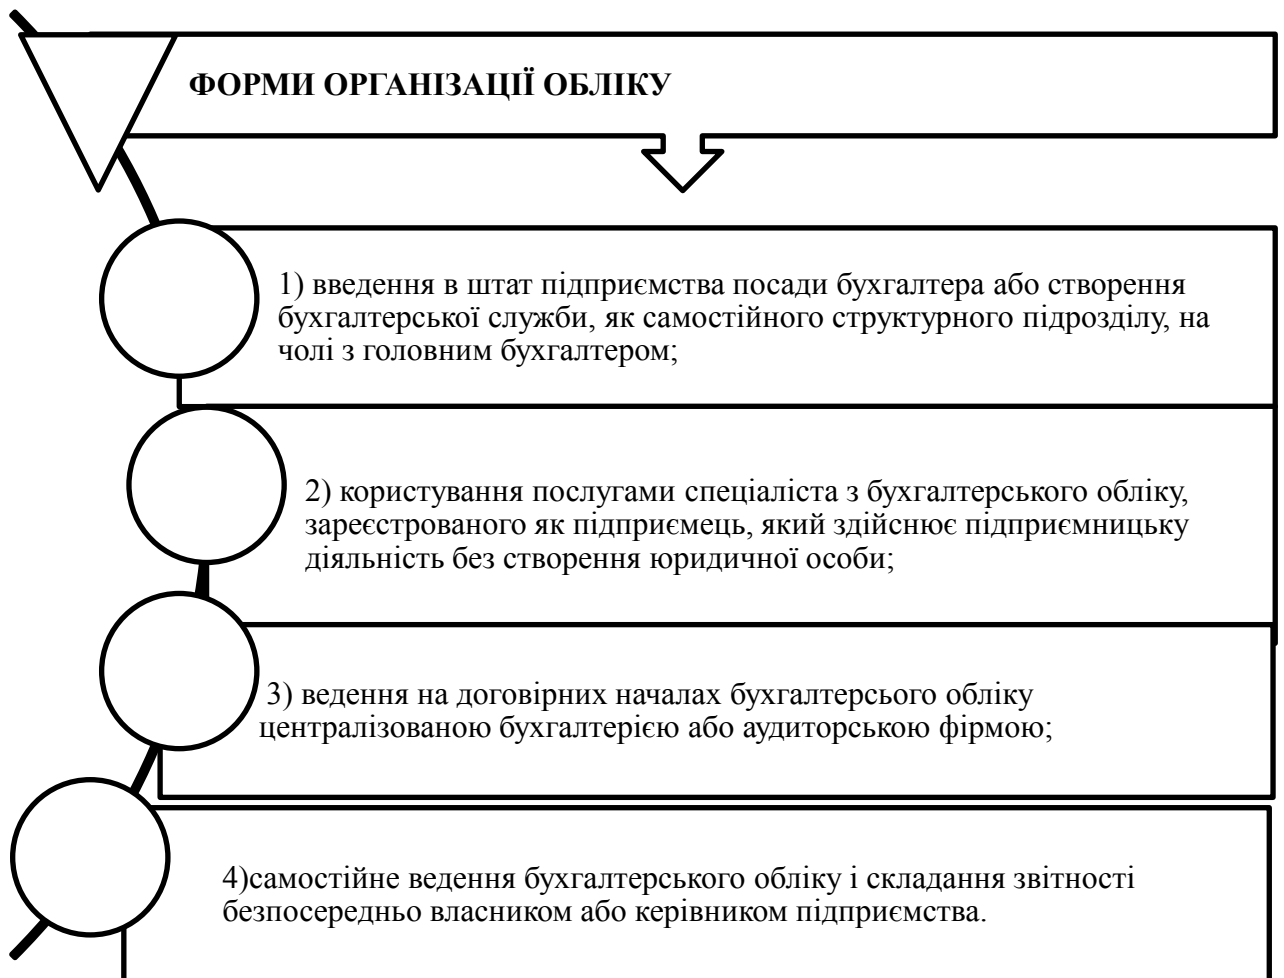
ФОРМИ ОРГАНІЗАЦІЇ ОБЛІКУ

1) введення в штат підприємства посади бухгалтера або створення бухгалтерської служби, як самостійного структурного підрозділу, на чолі з головним бухгалтером;

2) користування послугами спеціаліста з бухгалтерського обліку, зареєстрованого як підприємець, який здійснює підприємницьку діяльність без створення юридичної особи;

3) ведення на договірних началах бухгалтерсього обліку централізованою бухгалтерією або аудиторською фірмою;

4)самостійне ведення бухгалтерського обліку і складання звітності безпосередньо власником або керівником підприємства.